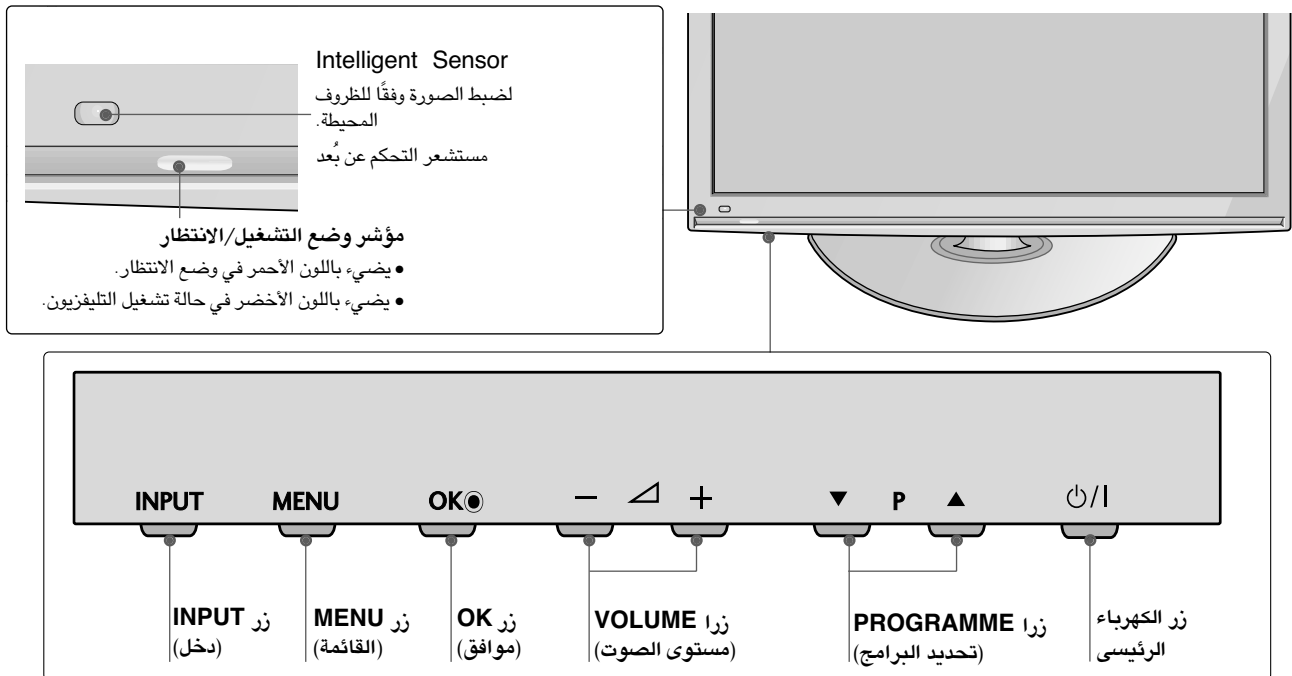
Intelligent Sensor
لضبط الصورة وفقًا للظروف المحيطة.

مستشعر التحكم عن بُعد

مؤشر وضع التشغيل/الانتظار
• يضيء باللون الأحمر في وضع الانتظار.
• يضيء باللون الأخضر في حالة تشغيل التليفزيون.

INPUT MENU OK◉ – ⊿ + ▼ P ▲ ⏻/I

زر INPUT (دخل)

زر MENU (القائمة)

زر OK (موافق)

زرا VOLUME (مستوى الصوت)

زرا PROGRAMME (تحديد البرامج)

زر الكهرباء الرئيسى